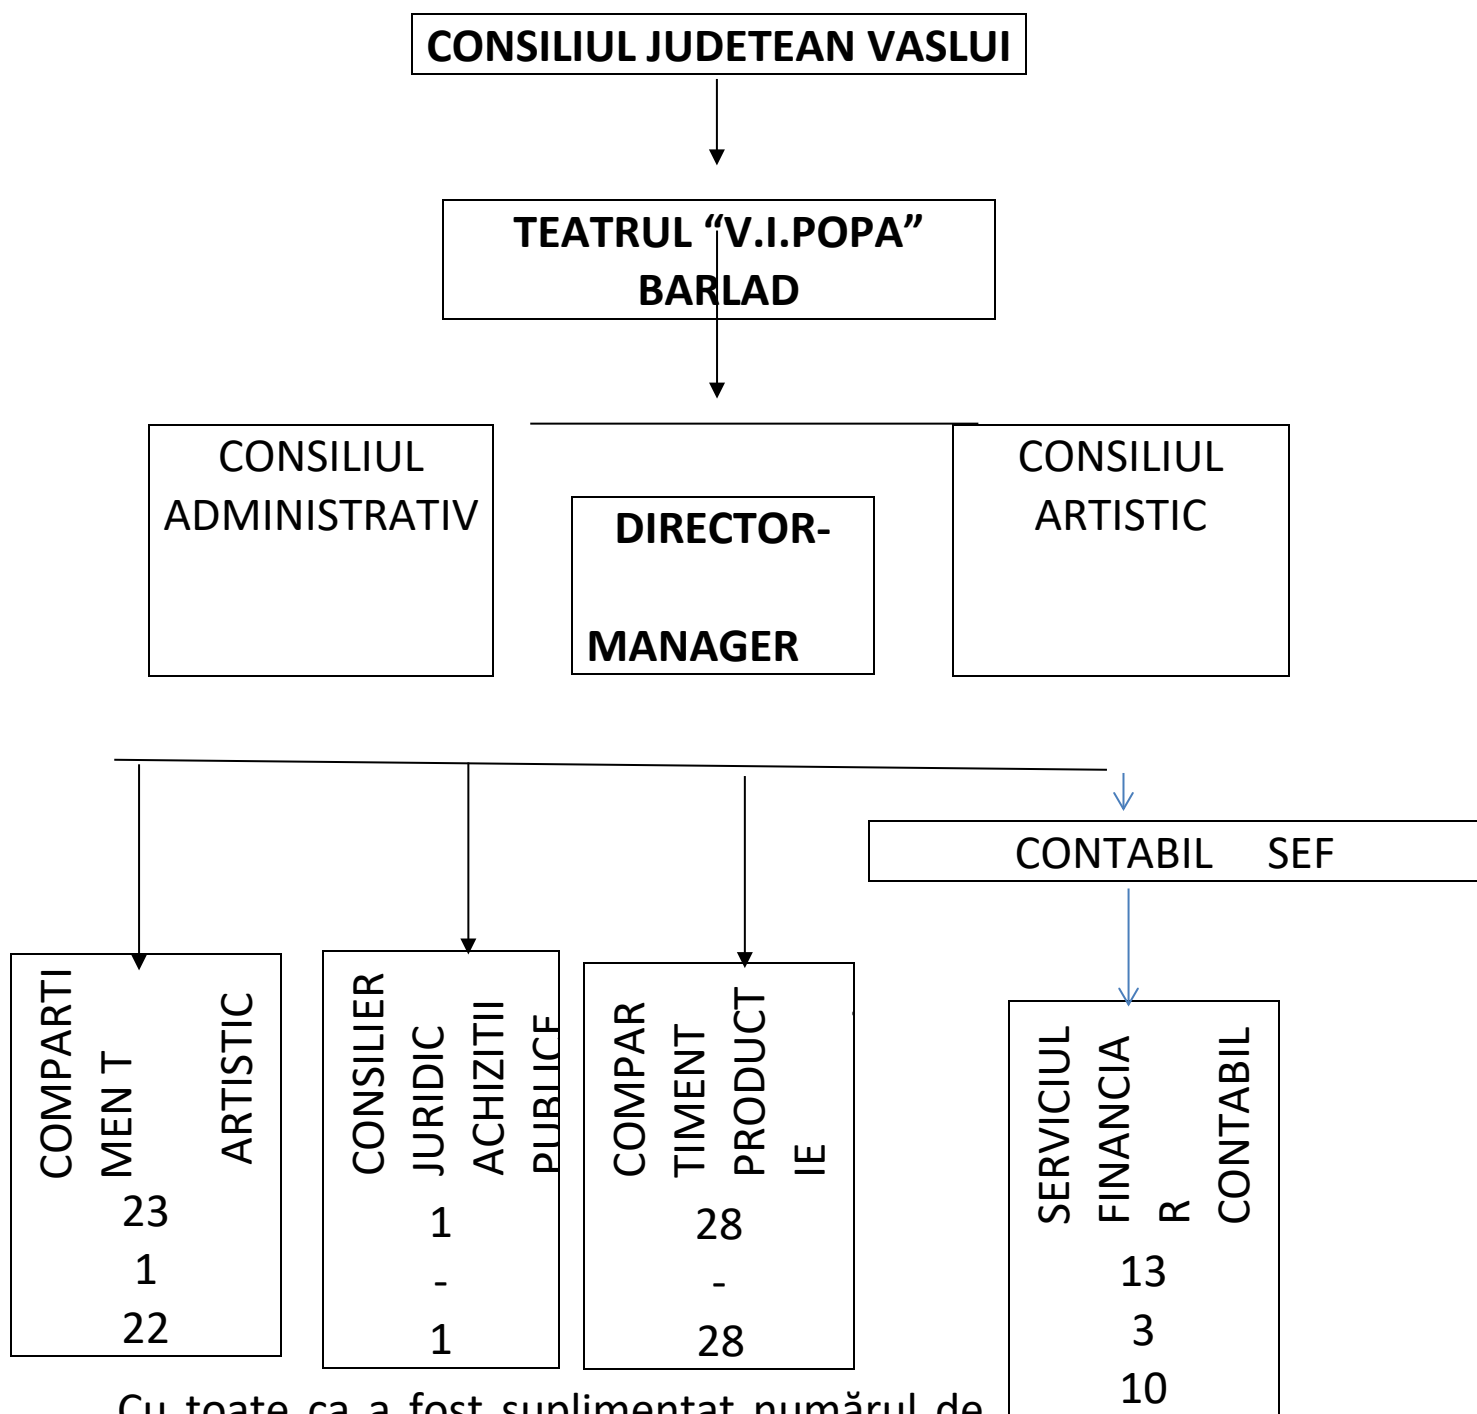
CONSILIUL JUDETEAN VASLUI

TEATRUL “V.I.POPA” BARLAD

CONSILIUL ADMINISTRATIV

DIRECTOR-

MANAGER

CONSILIUL ARTISTIC

CONTABIL SEF

COMPARTI MEN T ARTISTIC
23
1
22

CONSILIER JURIDIC ACHIZITII PUBLICE
1
-
1

COMPAR TIMENT PRODUCT IE
28
-
28

SERVICIUL FINANCIA R CONTABIL
13
3
10

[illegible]